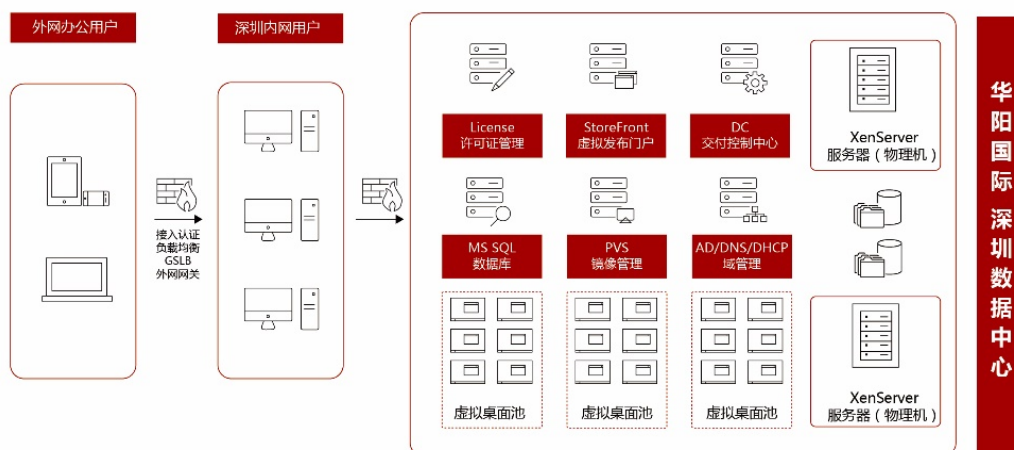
外网办公用户

深圳内网用户

接入认证
负载均衡
GSLB
外网网关

License
许可证管理

StoreFront
虚拟发布门户

DC
交付控制中心

XenServer
服务器（物理机）

MS SQL
数据库

PVS
镜像管理

AD/DNS/DHCP
域管理

虚拟桌面池

虚拟桌面池

虚拟桌面池

XenServer
服务器（物理机）

华阳国际深圳数据中心